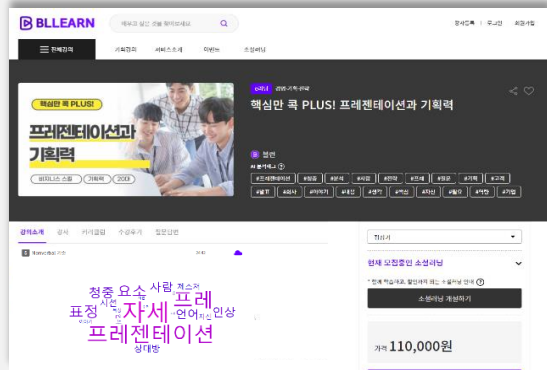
BLLEARN

배우고 싶은 강좌 검색하세요.

문서등록 | 주소안 | 회원가입

전체강의 | 기획강의 | 서비스소개 | 이벤트 | 소셜러닝

핵심만 콕 PLUS!

프레젠테이션과 기획력

#비즈니스 스킬 | 기획력 | 2021

온라인 | 경영·기획·관리

핵심만 콕 PLUS! 프레젠테이션과 기획력

블런

#프레젠테이션 #청중 #분석 #사람 #전략 #주제 #발표 #기획 #고객

강의소개 | 강사 | 커리큘럼 | 수강후기 | 질문답변

청중 요소 사람 프레 표정 자세 언어 인상 프레젠테이션 상대방

현재 모집중인 소셜러닝

소셜러닝 개설하기

가격 110,000원